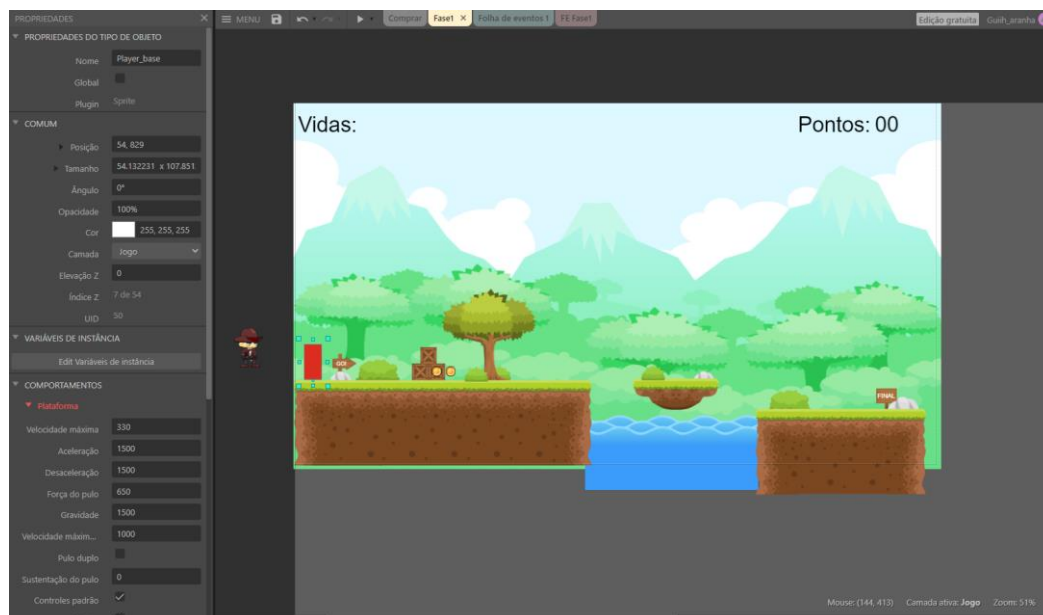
PROPRIEDADES

PROPRIEDADES DO TIPO DE OBJETO
Nome Player_base
Global
Plugin Sprite

COMUM
Posição 54, 829
Tamanho 54.132231 x 107.851
Ângulo 0°
Opacidade 100%
Cor 255, 255, 255
Camada Jogo
Elevação Z 0
Índice Z 7 de 54
UID 50

VARIÁVEIS DE INSTÂNCIA
Edit Variáveis de instância

COMPORTAMENTOS
Plataforma
Velocidade máxima 330
Aceleração 1500
Desaceleração 1500
Força do pulo 650
Gravidade 1500
Velocidade máxim... 1000
Pulo duplo
Sustentação do pulo 0
Controles padrão

MENU
Comprar Fase1 × Folha de eventos 1 FE Fase1
Edição gratuita Guiih_aranha

Vidas:
Pontos: 00
GO!
FINAL

Mouse: (144, 413) Camada ativa: Jogo Zoom: 51%